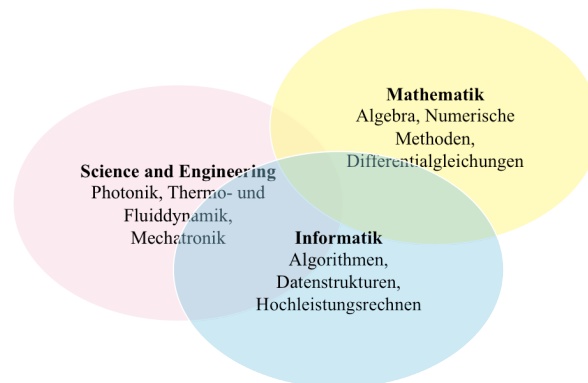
Mathematik
Algebra, Numerische Methoden, Differentialgleichungen

Science and Engineering
Photonik, Thermo- und Fluiddynamik, Mechatronik

Informatik
Algorithmen, Datenstrukturen, Hochleistungsrechnen